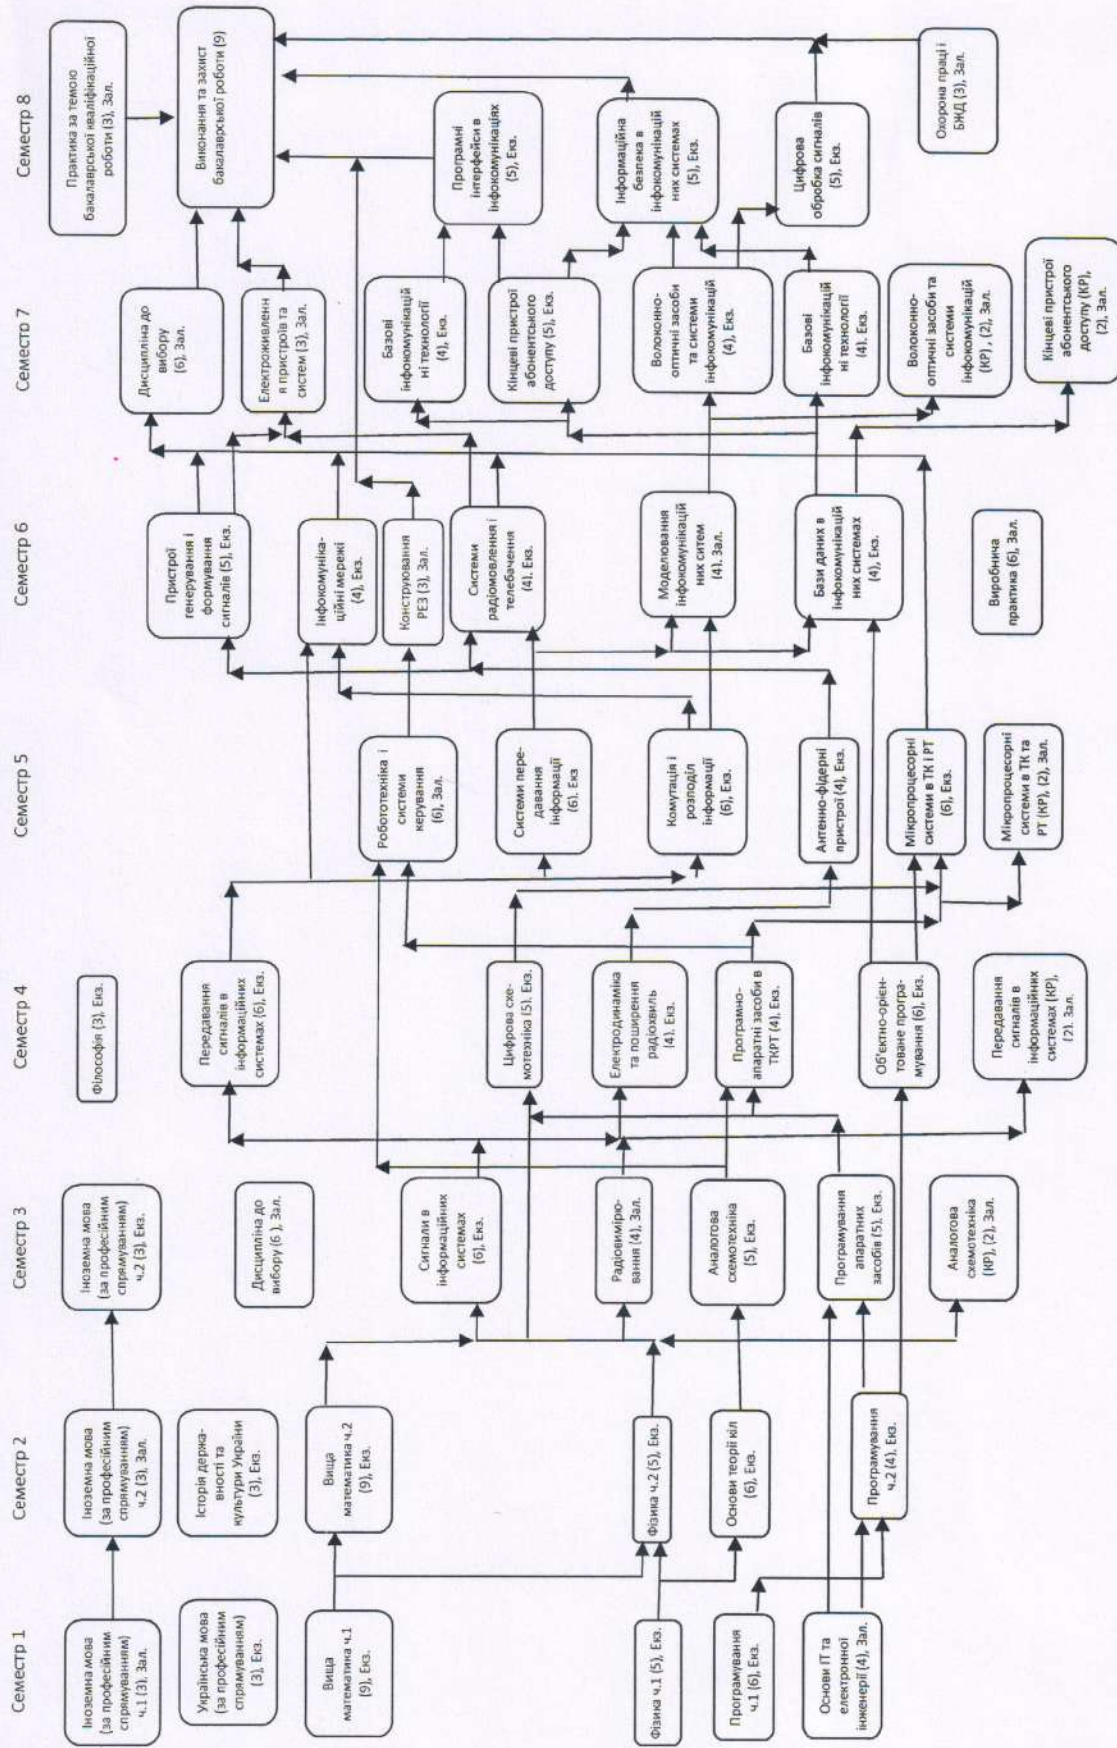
Семестр 1

Іноземна мова (за професійним спрямуванням) ч.1 (3), Зал.

Українська мова (за професійним спрямуванням) (3), Екз.

Вища математика ч.1 (9), Екз.

Фізика ч.1 (5), Екз.

Програмування ч.1 (6), Екз.

Основи ІТ та електронної інженерії (4), Зал.

Семестр 2

Іноземна мова (за професійним спрямуванням) ч.2 (3), Зал.

Історія державності та культури України (3), Екз.

Вища математика ч.2 (9), Екз.

Фізика ч.2 (5), Екз.

Основи теорії кіл (6), Екз.

Програмування ч.2 (4), Екз.

Семестр 3

Іноземна мова (за професійним спрямуванням) ч.2 (3), Екз.

Дисципліна до вибору (6 ), Зал.

Сигнали в інформаційних системах (6), Екз.

Радіовимірювання (4), Зал.

Аналогова схемотехніка (5), Екз.

Програмування апаратних засобів (5), Екз.

Аналогова схемотехніка (КР), (2), Зал.

Семестр 4

Філософія (3), Екз.

Передавання сигналів в інформаційних системах (6), Екз.

Цифрова схемотехніка (5), Екз.

Електродинаміка та поширення радіохвиль (4), Екз.

Програмно-апаратні засоби в ТКРТ (4), Екз.

Об'єктно-орієнтоване програмування (6), Екз.

Передавання сигналів в інформаційних системах (КР), (2), Зал.

Семестр 5

Робототехніка і системи керування (6), Зал.

Системи передавання інформації (6), Екз

Комутація і розподіл інформації (6), Екз.

Антенно-фідерні пристрої (4), Екз.

Мікропроцесорні системи в ТК і РТ (6), Екз.

Мікропроцесорні системи в ТК та РТ (КР), (2), Зал.

Семестр 6

Пристрої генерування і формування сигналів (5), Екз.

Інфокомунікаційні мережі (4), Екз.

Конструювання РЕЗ (3), Зал.

Системи радіомовлення і телебачення (4), Екз.

Моделювання інфокомунікаційних ситем (4), Зал.

Бази даних в інфокомунікаційних системах (4), Екз.

Виробнича практика (6), Зал.

Семестр 7

Дисципліна до вибору (6), Зал.

Електроживлення пристроїв та систем (3), Зал.

Базові інфокомунікаційні технології (4), Екз.

Кінцеві пристрої абонентського доступу (5), Екз.

Волоконно-оптичні засоби та системи інфокомунікацій (4), Екз.

Базові інфокомунікаційні технології (4), Екз.

Волоконно-оптичні засоби та системи інфокомунікацій (КР) , (2), Зал.

Кінцеві пристрої абонентського доступу (КР), (2), Зал.

Семестр 8

Практика за темою бакалаврської кваліфікаційної роботи (3), Зал.

Виконання та захист бакалаврської роботи (9)

Програмні інтерфейси в інфокомунікаціях (5), Екз.

Інформаційна безпека в інфокомунікаційних системах (5), Екз.

Цифрова обробка сигналів (5), Екз.

Охорона праці і БЖД (3), Зал.